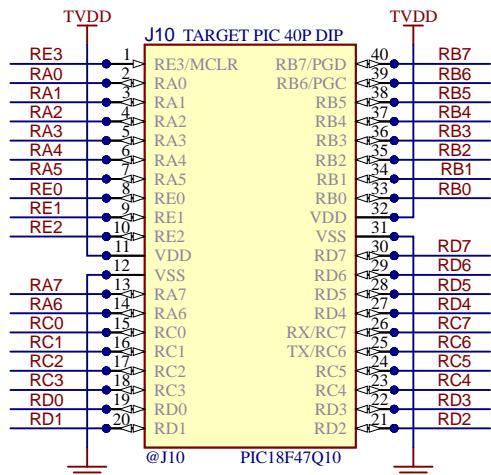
TVDD
TVDD
J10 TARGET PIC 40P DIP

RE3 1 RE3/MCLR
RA0 2 RA0
RA1 3 RA1
RA2 4 RA2
RA3 5 RA3
RA4 6 RA4
RA5 7 RA5
RE0 8 RE0
RE1 9 RE1
RE2 10 RE2
11 VDD
12 VSS
RA7 13 RA7
RA6 14 RA6
RC0 15 RC0
RC1 16 RC1
RC2 17 RC2
RC3 18 RC3
RD0 19 RD0
RD1 20 RD1

RB7/PGD 40 RB7
RB6/PGC 39 RB6
RB5 38 RB5
RB4 37 RB4
RB3 36 RB3
RB2 35 RB2
RB1 34 RB1
RB0 33 RB0
VDD 32
VSS 31
RD7 30 RD7
RD6 29 RD6
RD5 28 RD5
RD4 27 RD4
RX/RC7 26 RC7
TX/RC6 25 RC6
RC5 24 RC5
RC4 23 RC4
RD3 22 RD3
RD2 21 RD2

@J10 PIC18F47Q10